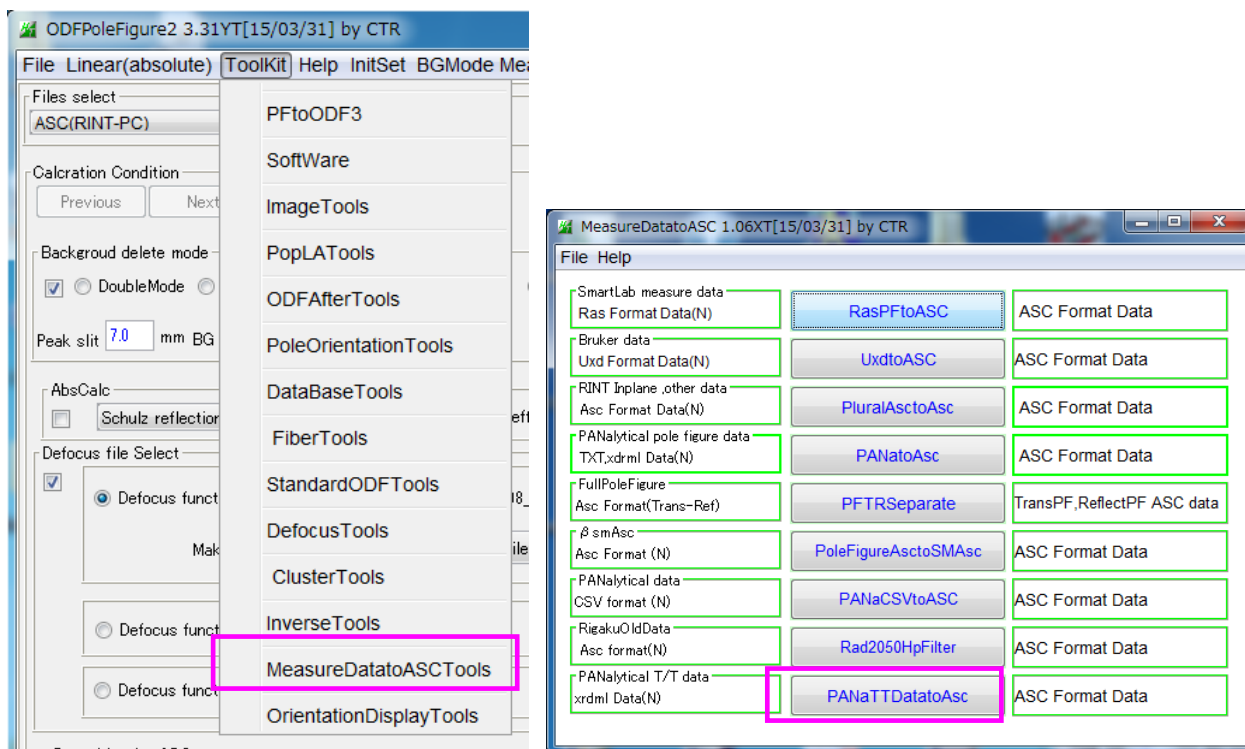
ODFPoleFigure2 3.31YT[15/03/31] by CTR

File Linear(absolute) ToolKit Help InitSet BGMode Mea

Files select
ASC(RINT-PC)

Calcration Condition
Previous Next

Backgroud delete mode
DoubleMode

Peak slit 7.0 mm BG

AbsCalc
Schulz reflection

Defocus file Select
Defocus funct
Mak
Defocus funct
Defocus funct

PFtoODF3
SoftWare
ImageTools
PopLATools
ODFAfterTools
PoleOrientationTools
DataBaseTools
FiberTools
StandardODFTools
DefocusTools
ClusterTools
InverseTools
MeasureDatatoASCTools
OrientationDisplayTools

MeasureDatatoASC 1.06XT[15/03/31] by CTR

File Help

| | | |
|---|---|---|
| SmartLab measure data Ras Format Data(N) | RasPFtoASC | ASC Format Data |
| Bruker data Uxd Format Data(N) | UxdtoASC | ASC Format Data |
| RINT Inplane ,other data Asc Format Data(N) | PluralAsctoAsc | ASC Format Data |
| PANalytical pole figure data TXT,xdrml Data(N) | PANatoAsc | ASC Format Data |
| FullPoleFigure Asc Format(Trans-Ref) | PFTRSeparate | TransPF,ReflectPF ASC data |
| β smAsc Asc Format (N) | PoleFigureAsctoSMAsc | ASC Format Data |
| PANalytical data CSV format (N) | PANaCSVtoASC | ASC Format Data |
| RigakuOldData Asc format(N) | Rad2050HpFilter | ASC Format Data |
| PANalytical T/T data xrdml Data(N) | PANaTTDatatoAsc | ASC Format Data |